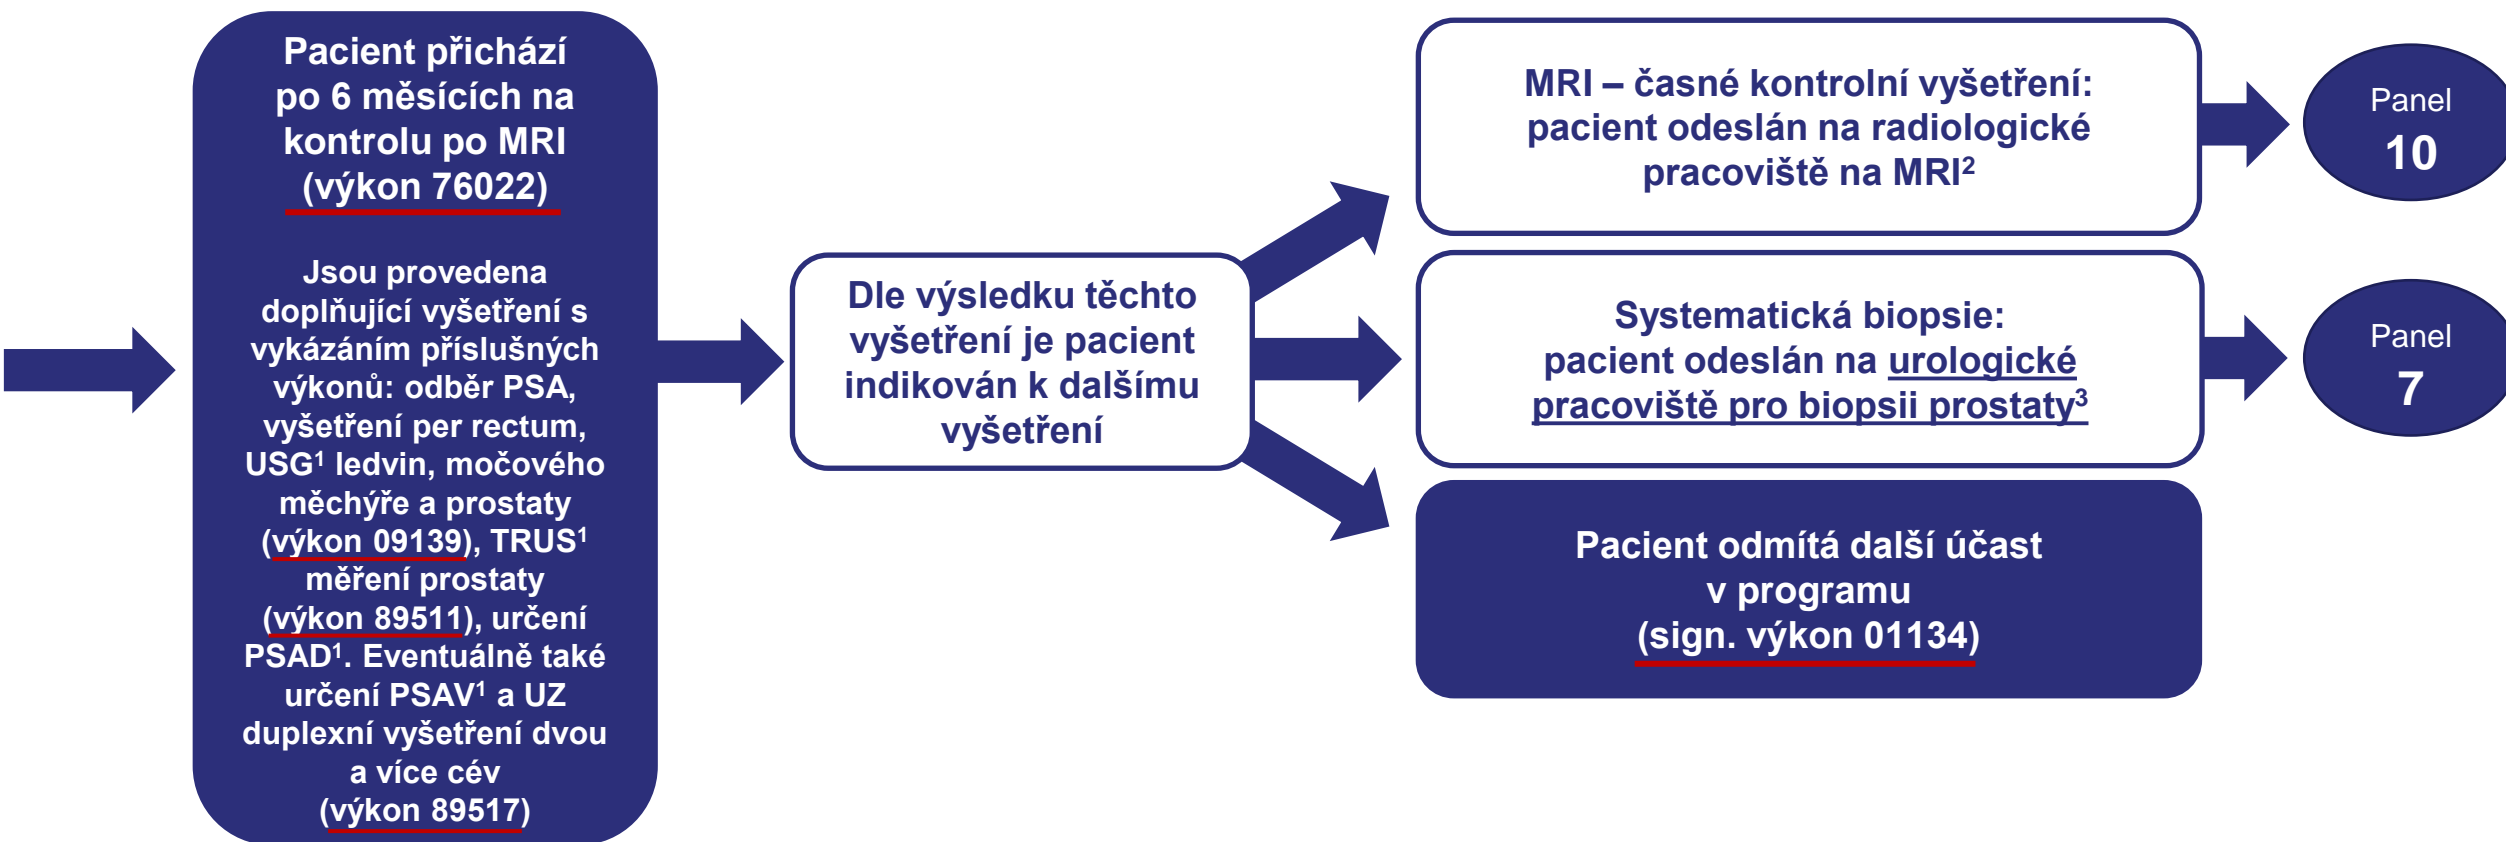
Pacient přichází po 6 měsících na kontrolu po MRI (výkon 76022)

Jsou provedena doplňující vyšetření s vykázáním příslušných výkonů: odběr PSA, vyšetření per rectum, USG$^1$ ledvin, močového měchýře a prostaty (výkon 09139), TRUS$^1$ měření prostaty (výkon 89511), určení PSAD$^1$. Eventuálně také určení PSAV$^1$ a UZ duplexní vyšetření dvou a více cév (výkon 89517)

Dle výsledku těchto vyšetření je pacient indikován k dalšímu vyšetření

MRI – časné kontrolní vyšetření: pacient odeslán na radiologické pracoviště na MRI$^2$

Panel 10

Systematická biopsie: pacient odeslán na urologické pracoviště pro biopsii prostaty$^3$

Panel 7

Pacient odmítá další účast v programu (sign. výkon 01134)